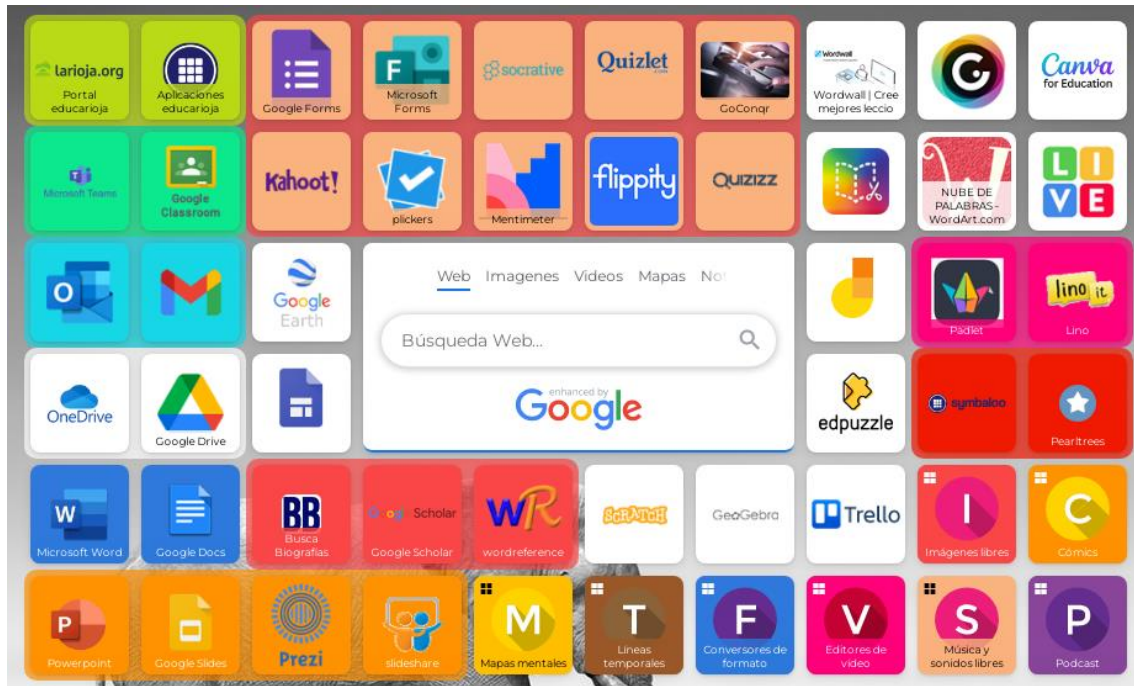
larioja.org
Portal educarioja

Aplicaciones educarioja

Google Forms

F
Microsoft Forms

socrative

Quizlet

GoConqr

Wordwall
Wordwall | Cree mejores leccio

Canva for Education

Microsoft Teams

Google Classroom

Kahoot!

plickers

Mentimeter

flippity

QUIZIZZ

NUBE DE PALABRAS - WordArt.com

L I V E

O

Google Earth

Web Imagenes Videos Mapas No

Búsqueda Web...

enhanced by Google

Padlet

lino it
Lino

OneDrive

Google Drive

edpuzzle

symbaloo

Pearltrees

W
Microsoft Word

Google Docs

BB
Busca Biografías

Google Scholar
Google Scholar

WR
wordreference

SCRATCH

GeoGebra

Trello

I
Imágenes libres

C
Cómics

P
Powerpoint

Google Slides

Prezi

slideshare

M
Mapas mentales

T
Lineas temporales

F
Conversores de formato

V
Editores de video

S
Música y sonidos libres

P
Podcast